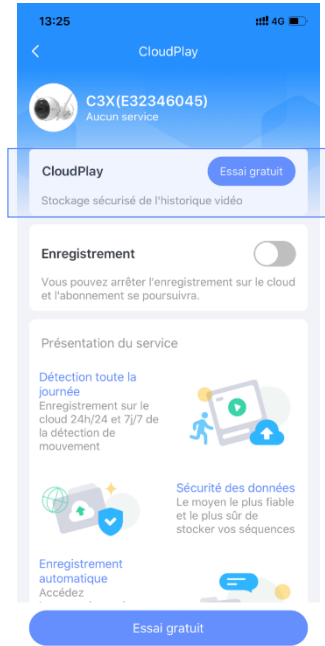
13:25

4G

<

CloudPlay

C3X(E32346045)
Aucun service

CloudPlay

Essai gratuit

Stockage sécurisé de l'historique vidéo

Enregistrement

Vous pouvez arrêter l'enregistrement sur le cloud et l'abonnement se poursuivra.

Présentation du service

Détection toute la journée
Enregistrement sur le cloud 24h/24 et 7j/7 de la détection de mouvement

Sécurité des données
Le moyen le plus fiable et le plus sûr de stocker vos séquences

Enregistrement automatique
Accédez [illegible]

Essai gratuit